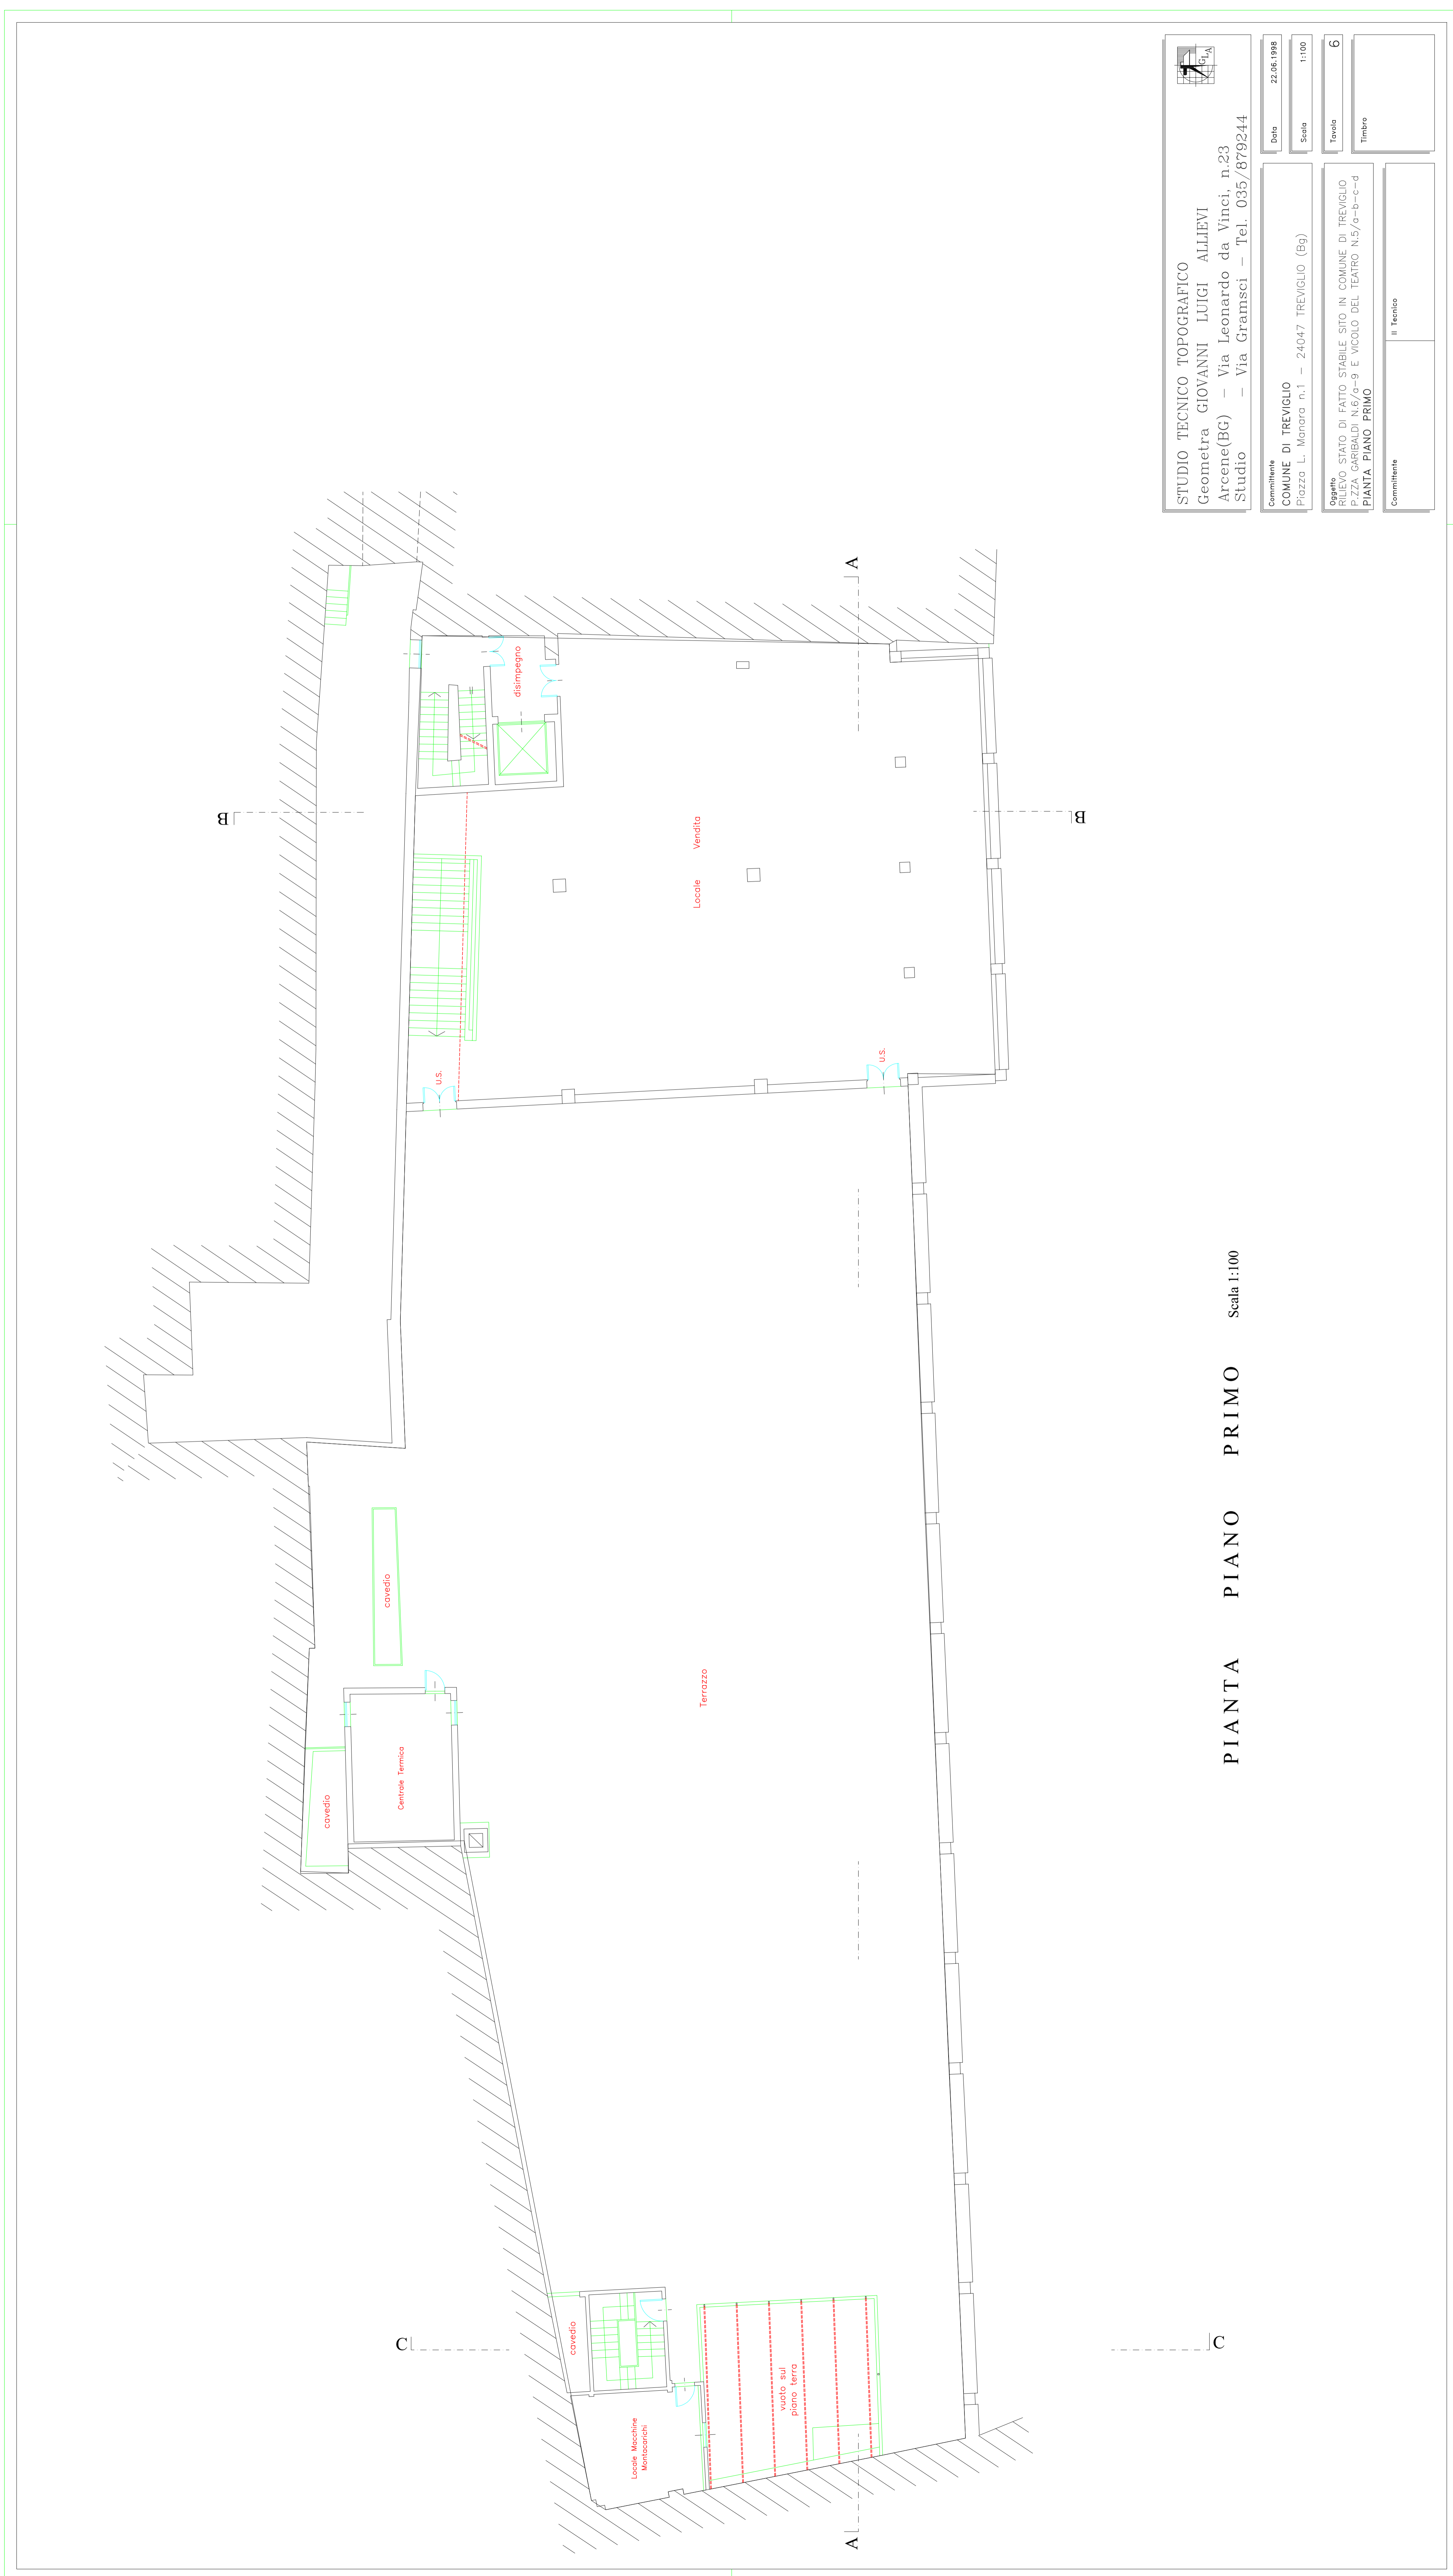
STUDIO TECNICO TOPOGRAFICO
Geometra GIOVANNI LUIGI ALLIEVI
Arcene(BG) - Via Leonardo da Vinci, n.23
Studio - Via Gramsci - Tel. 035/879244

GLA

Data 22.06.1998
Scala 1:100
Tavola 6
Timbro

Committente
COMUNE DI TREVIGLIO
Piazza L. Manara n.1 - 24047 TREVIGLIO (Bg)

Oggetto
RILIEVO STATO DI FATTO STABILE SITO IN COMUNE DI TREVIGLIO
P.ZZA GARIBALDI N.6/a-9 E VICOLO DEL TEATRO N.5/a-b-c-d
PIANTA PIANO PRIMO

Committente
Il Tecnico

A
B
B
disimpegno
Locale Vendita
u.s.
u.s.
cavedio
Terrazzo
Centrale Termica
cavedio
cavedio
C
C
vuoto sul piano terra
Locale Macchine Montacarichi
A

PIANTA PIANO PRIMO
Scala 1:100